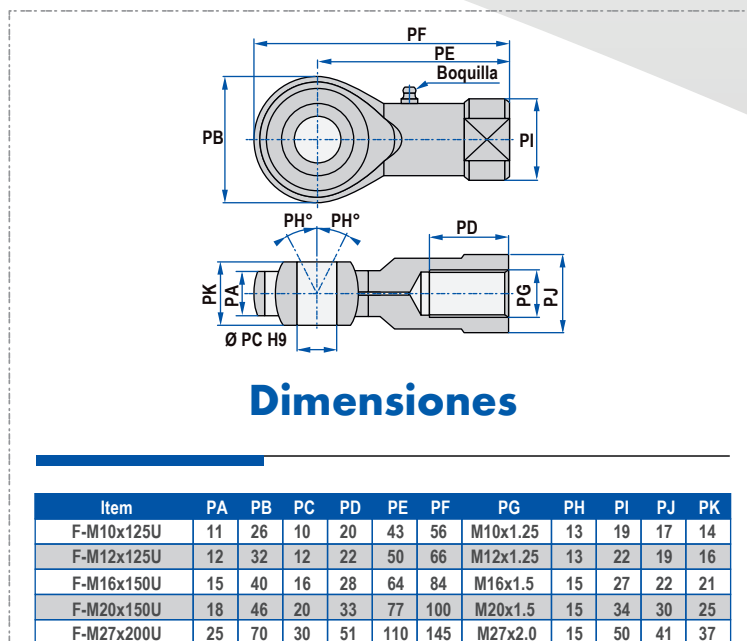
PF
PE
Boquilla
PB
PI
PH° PH°
PD
PK
PA
PG
PJ
Ø PC H9

Dimensiones

| Item | PA | PB | PC | PD | PE | PF | PG | PH | PI | PJ | PK |
|---|---|---|---|---|---|---|---|---|---|---|---|
| F-M10x125U | 11 | 26 | 10 | 20 | 43 | 56 | M10x1.25 | 13 | 19 | 17 | 14 |
| F-M12x125U | 12 | 32 | 12 | 22 | 50 | 66 | M12x1.25 | 13 | 22 | 19 | 16 |
| F-M16x150U | 15 | 40 | 16 | 28 | 64 | 84 | M16x1.5 | 15 | 27 | 22 | 21 |
| F-M20x150U | 18 | 46 | 20 | 33 | 77 | 100 | M20x1.5 | 15 | 34 | 30 | 25 |
| F-M27x200U | 25 | 70 | 30 | 51 | 110 | 145 | M27x2.0 | 15 | 50 | 41 | 37 |